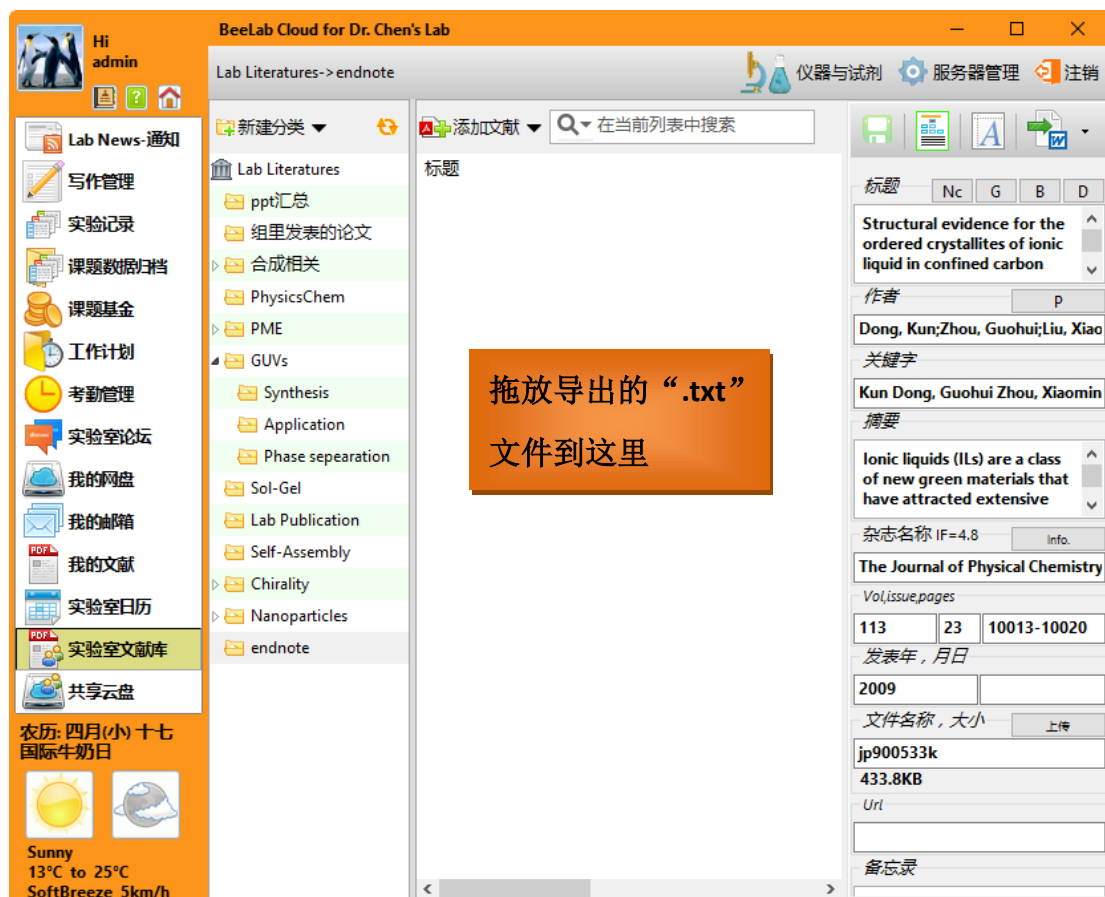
Hi
admin

BeeLab Cloud for Dr. Chen's Lab

Lab Literatures->endnote

仪器与试剂 服务器管理 注销

Lab News-通知
写作管理
实验记录
课题数据归档
课题基金
工作计划
考勤管理
实验室论坛
我的网盘
我的邮箱
我的文献
实验室日历
实验室文献库
共享云盘

农历: 四月(小) 十七
国际牛奶日

Sunny
13°C to 25°C
SoftBreeze 5km/h

新建分类

Lab Literatures
ppt汇总
组里发表的论文
合成相关
PhysicsChem
PME
GUVs
Synthesis
Application
Phase sepearation
Sol-Gel
Lab Publication
Self-Assembly
Chirality
Nanoparticles
endnote

添加文献 在当前列表中搜索

标题

拖放导出的“.txt”
文件到这里

标题 Nc G B D
Structural evidence for the ordered crystallites of ionic liquid in confined carbon

作者 P
Dong, Kun;Zhou, Guohui;Liu, Xiao

关键字
Kun Dong, Guohui Zhou, Xiaomin

摘要
Ionic liquids (ILs) are a class of new green materials that have attracted extensive

杂志名称 IF=4.8 Info.
The Journal of Physical Chemistry

Vol,issue,pages
113 | 23 | 10013-10020

发表年，月日
2009

文件名称，大小 上传
jp900533k
433.8KB

Url

备忘录